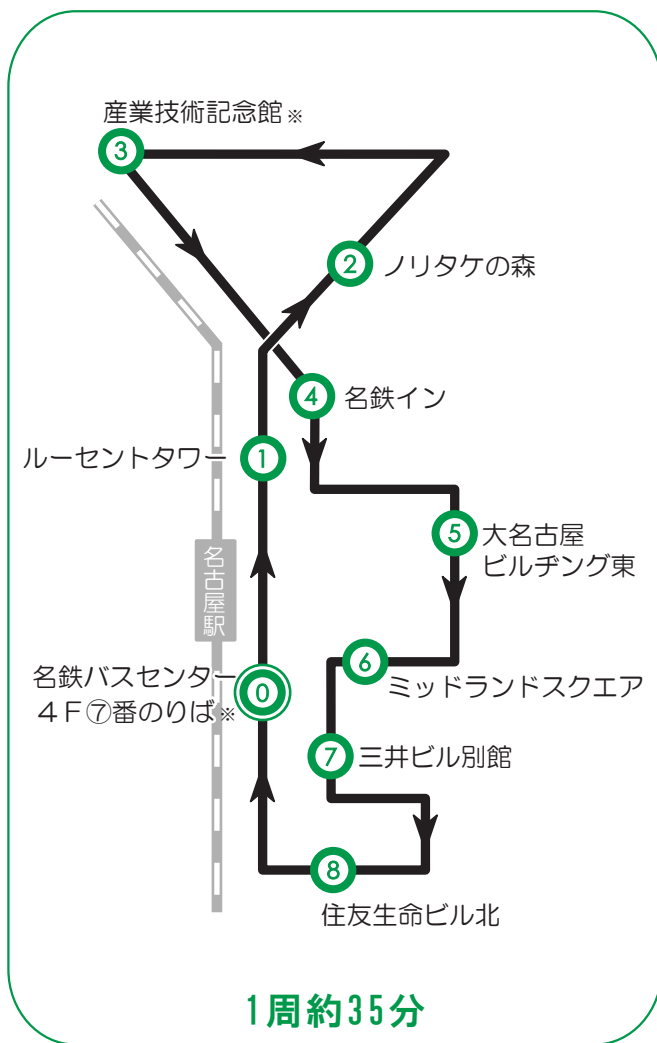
3 産業技術記念館※

2 ノリタケの森

4 名鉄イン

1 ルーセントタワー

5 大名古屋ビルヂング東

名古屋駅

6 ミッドランドスクエア

0 名鉄バスセンター ４Ｆ⑦番のりば※

7 三井ビル別館

8 住友生命ビル北

1周約35分